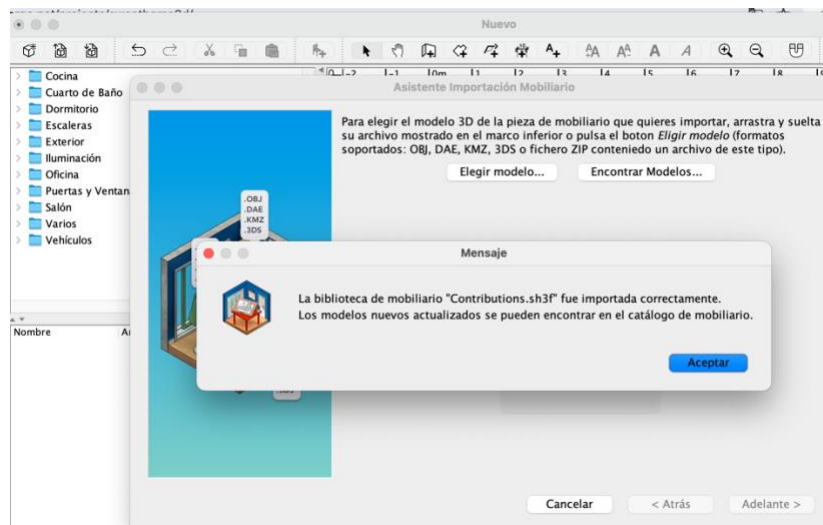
Nuevo

Cocina
Cuarto de Baño
Dormitorio
Escaleras
Exterior
Iluminación
Oficina
Puertas y Ventan
Salón
Varios
Vehículos

Nombre

Asistente Importación Mobiliario

Para elegir el modelo 3D de la pieza de mobiliario que quieres importar, arrastra y suelta su archivo mostrado en el marco inferior o pulsa el boton *Elegir modelo* (formatos soportados: OBJ, DAE, KMZ, 3DS o fichero ZIP conteniedo un archivo de este tipo).

Elegir modelo...
Encontrar Modelos...

.OBJ
.DAE
.KMZ
.3DS

Mensaje

La biblioteca de mobiliario "Contributions.sh3f" fue importada correctamente.
Los modelos nuevos actualizados se pueden encontrar en el catálogo de mobiliario.

Aceptar

Cancelar
< Atrás
Adelante >